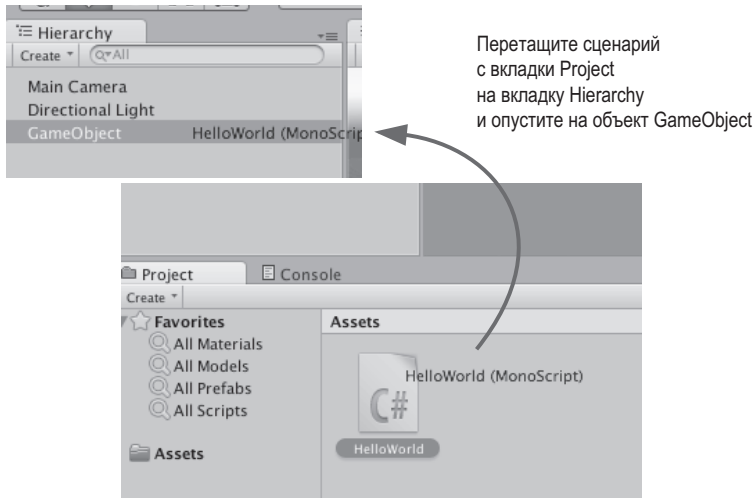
Hierarchy
Create ▾ Q▾All
Main Camera
Directional Light
GameObject HelloWorld (MonoScrip

Перетащите сценарий с вкладки Project на вкладку Hierarchy и опустите на объект GameObject

Project Console
Create ▾
Favorites
All Materials
All Models
All Prefabs
All Scripts
Assets
Assets
HelloWorld (MonoScript)
C#
HelloWorld